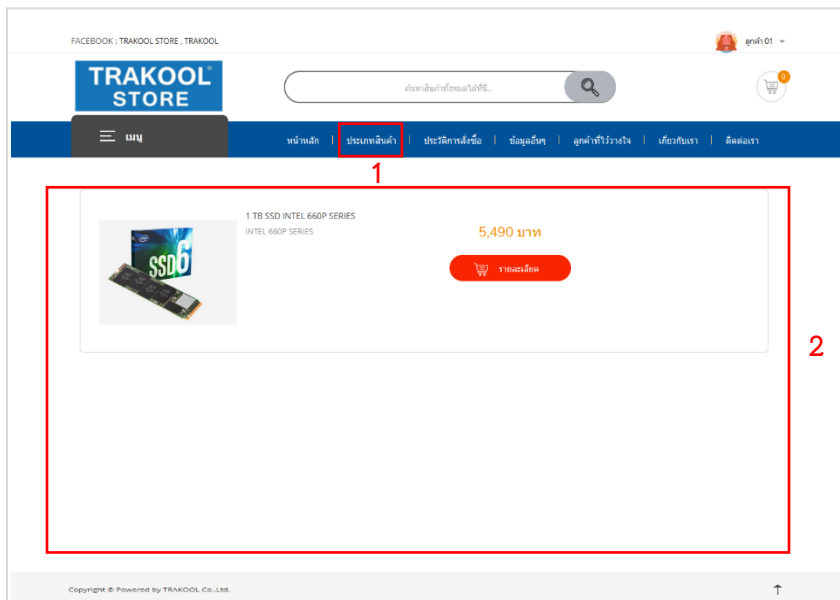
FACEBOOK : TRAKOOL STORE , TRAKOOL

ลูกค้า 01

TRAKOOL STORE

ค้นหาสินค้าทั้งหมดได้ที่นี่...

0

เมนู

หน้าหลัก | ประเภทสินค้า | ประวัติการสั่งซื้อ | ข้อมูลอื่นๆ | ลูกค้าที่ไว้วางใจ | เกี่ยวกับเรา | ติดต่อเรา

1

1 TB SSD INTEL 660P SERIES

INTEL 660P SERIES

5,490 บาท

รายละเอียด

SSD 6

2

Copyright © Powered by TRAKOOL Co.,Ltd.